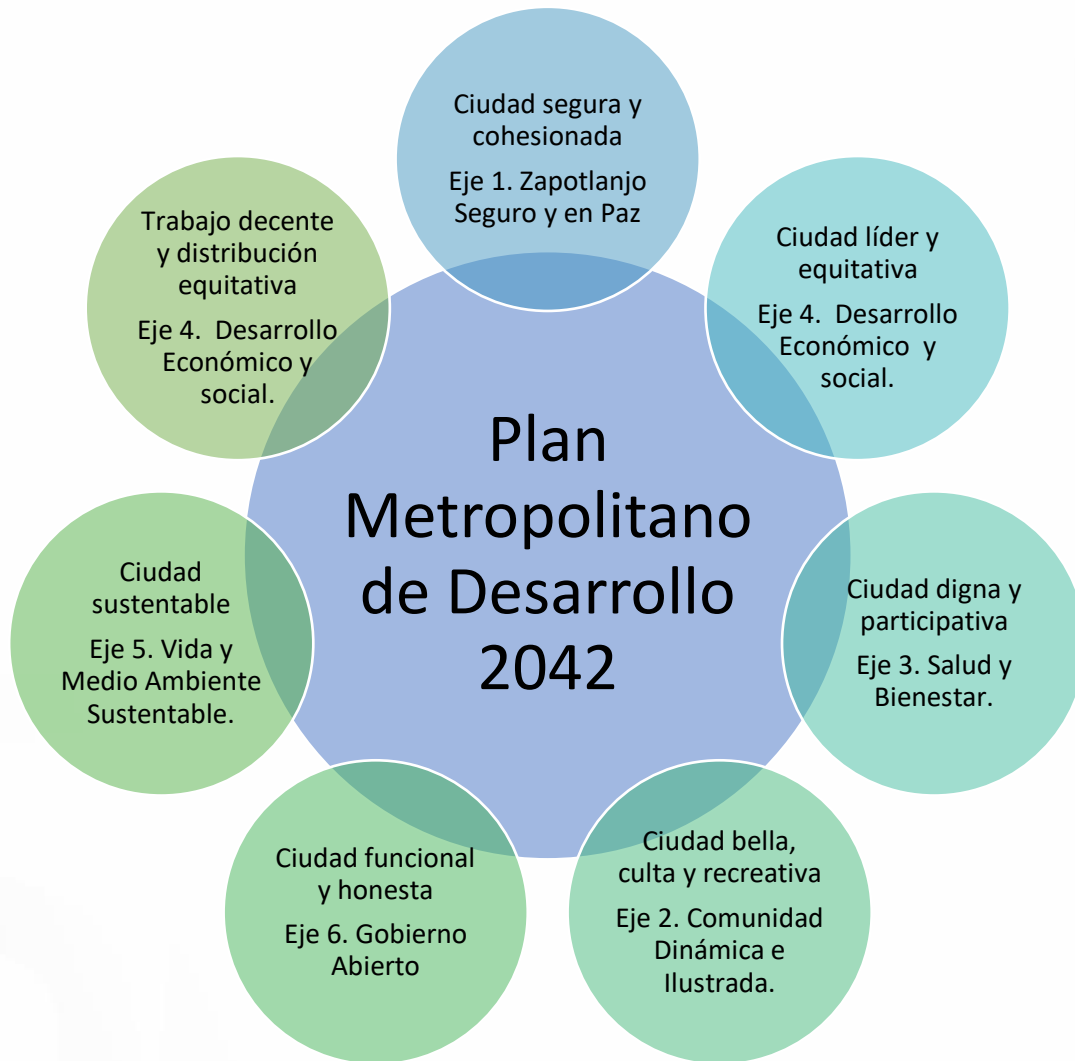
Ciudad segura y cohesionada

Eje 1. Zapotlanjo Seguro y en Paz

Trabajo decente y distribución equitativa

Eje 4. Desarrollo Económico y social.

Ciudad líder y equitativa

Eje 4. Desarrollo Económico y social.

Plan Metropolitano de Desarrollo 2042

Ciudad sustentable

Eje 5. Vida y Medio Ambiente Sustentable.

Ciudad digna y participativa

Eje 3. Salud y Bienestar.

Ciudad funcional y honesta

Eje 6. Gobierno Abierto

Ciudad bella, culta y recreativa

Eje 2. Comunidad Dinámica e Ilustrada.